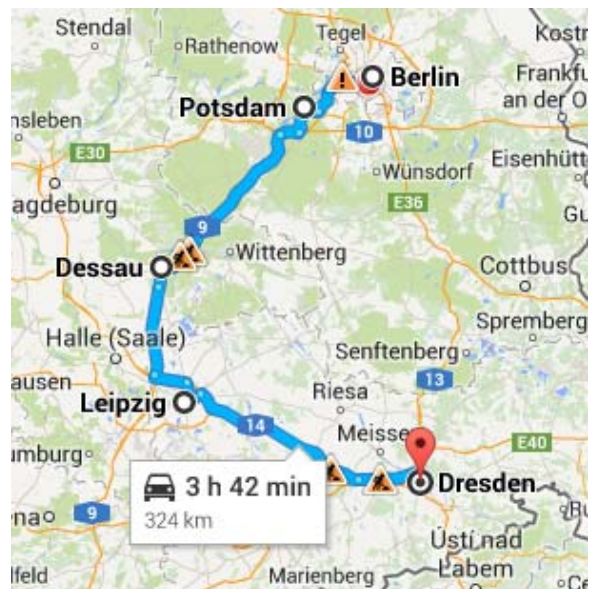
Stendal
Rathenow
Tegel
Kostr
Berlin
Frankfu
an der O
Potsdam
nsleben
10
E30
Wünsdorf
Eisenhütt
agdeburg
E36
Gu
9
Wittenberg
Dessau
Cottbus
Halle (Saale)
Spremberg
Senftenberg
ausen
Riesa
13
Leipzig
14
Meisse
E40
umburg
Dresden
3 h 42 min
324 km
na
9
Bu
Ústí nad
lfeld
Marienberg
Labem